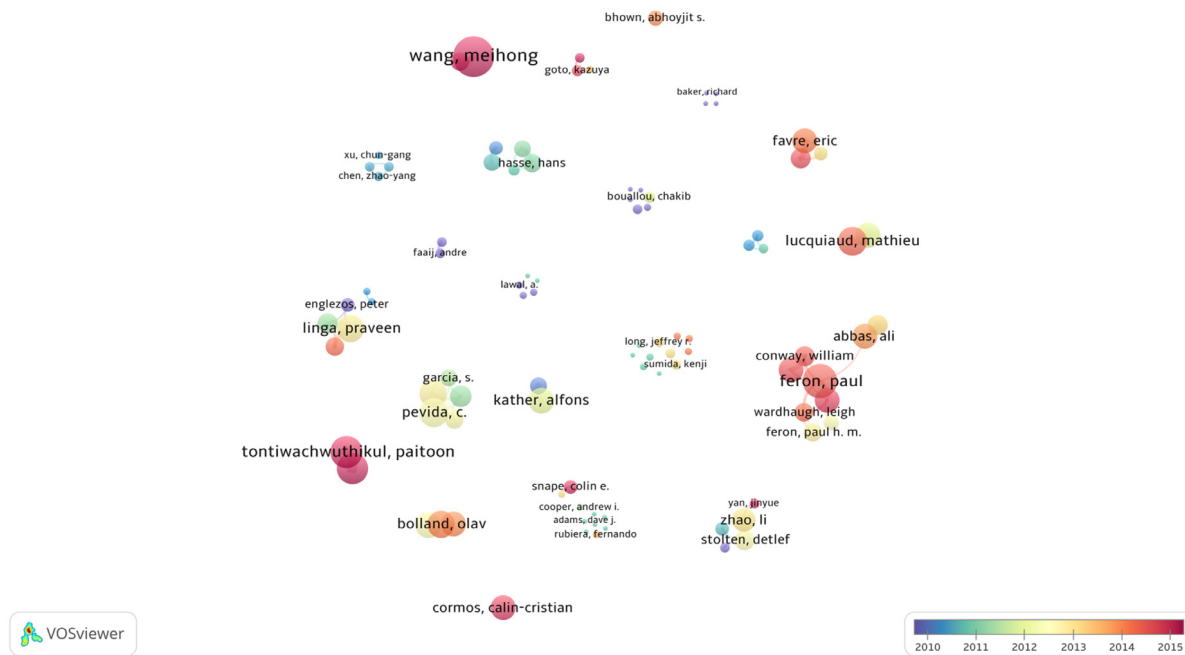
bhown, abhoyjit s.

wang, meihong

goto, kazuya

baker, richard

favre, eric

xu, chun-gang

chen, zhao-yang

hasse, hans

bouallou, chakib

lucquiaud, mathieu

faaij, andre

lawal, a.

englezos, peter

linga, praveen

abbas, ali

long, jeffrey r.

sumida, kenji

conway, william

feron, paul

garcia, s.

kather, alfons

pevida, c.

wardhaugh, leigh

feron, paul h. m.

tontiwachwuthikul, paitoon

snape, colin e.

cooper, andrew i.

adams, dave j.

rubiera, fernando

yan, jinyue

zhao, li

stolten, detlef

bolland, olav

cormos, calin-cristian

VOSviewer

2010 2011 2012 2013 2014 2015